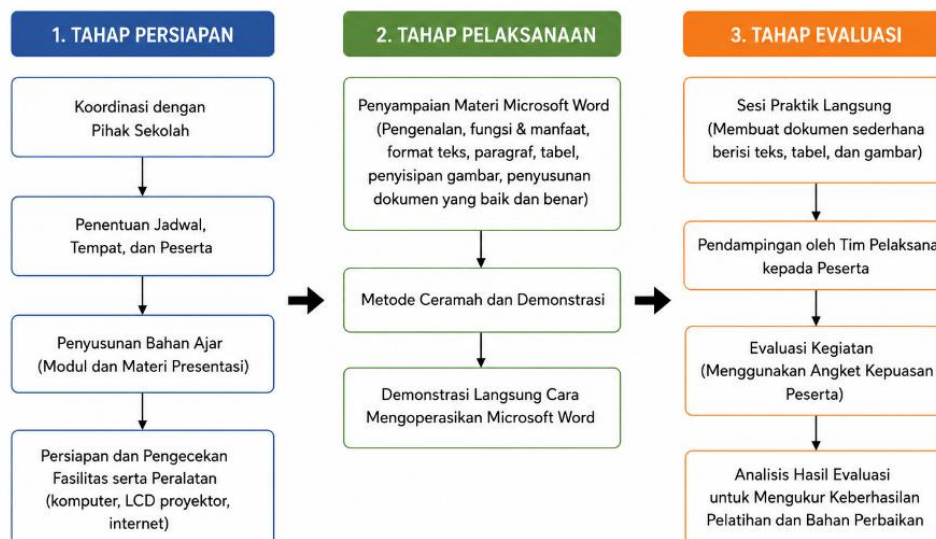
1. TAHAP PERSIAPAN

Koordinasi dengan Pihak Sekolah

Penentuan Jadwal, Tempat, dan Peserta

Penyusunan Bahan Ajar (Modul dan Materi Presentasi)

Persiapan dan Pengecekan Fasilitas serta Peralatan (komputer, LCD proyektor, internet)

2. TAHAP PELAKSANAAN

Penyampaian Materi Microsoft Word (Pengenalan, fungsi & manfaat, format teks, paragraf, tabel, penyisipan gambar, penyusunan dokumen yang baik dan benar)

Metode Ceramah dan Demonstrasi

Demonstrasi Langsung Cara Mengoperasikan Microsoft Word

3. TAHAP EVALUASI

Sesi Praktik Langsung (Membuat dokumen sederhana berisi teks, tabel, dan gambar)

Pendampingan oleh Tim Pelaksana kepada Peserta

Evaluasi Kegiatan (Menggunakan Angket Kepuasan Peserta)

Analisis Hasil Evaluasi untuk Mengukur Keberhasilan Pelatihan dan Bahan Perbaikan